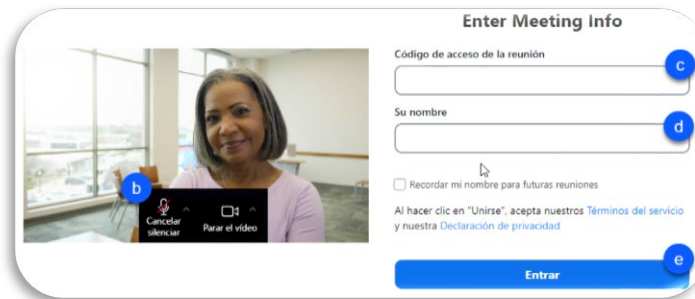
Enter Meeting Info

b

Cancelar silenciar

Parar el vídeo

Código de acceso de la reunión

c

Su nombre

d

Recordar mi nombre para futuras reuniones

Al hacer clic en "Unirse", acepta nuestros Términos del servicio y nuestra Declaración de privacidad

e

Entrar